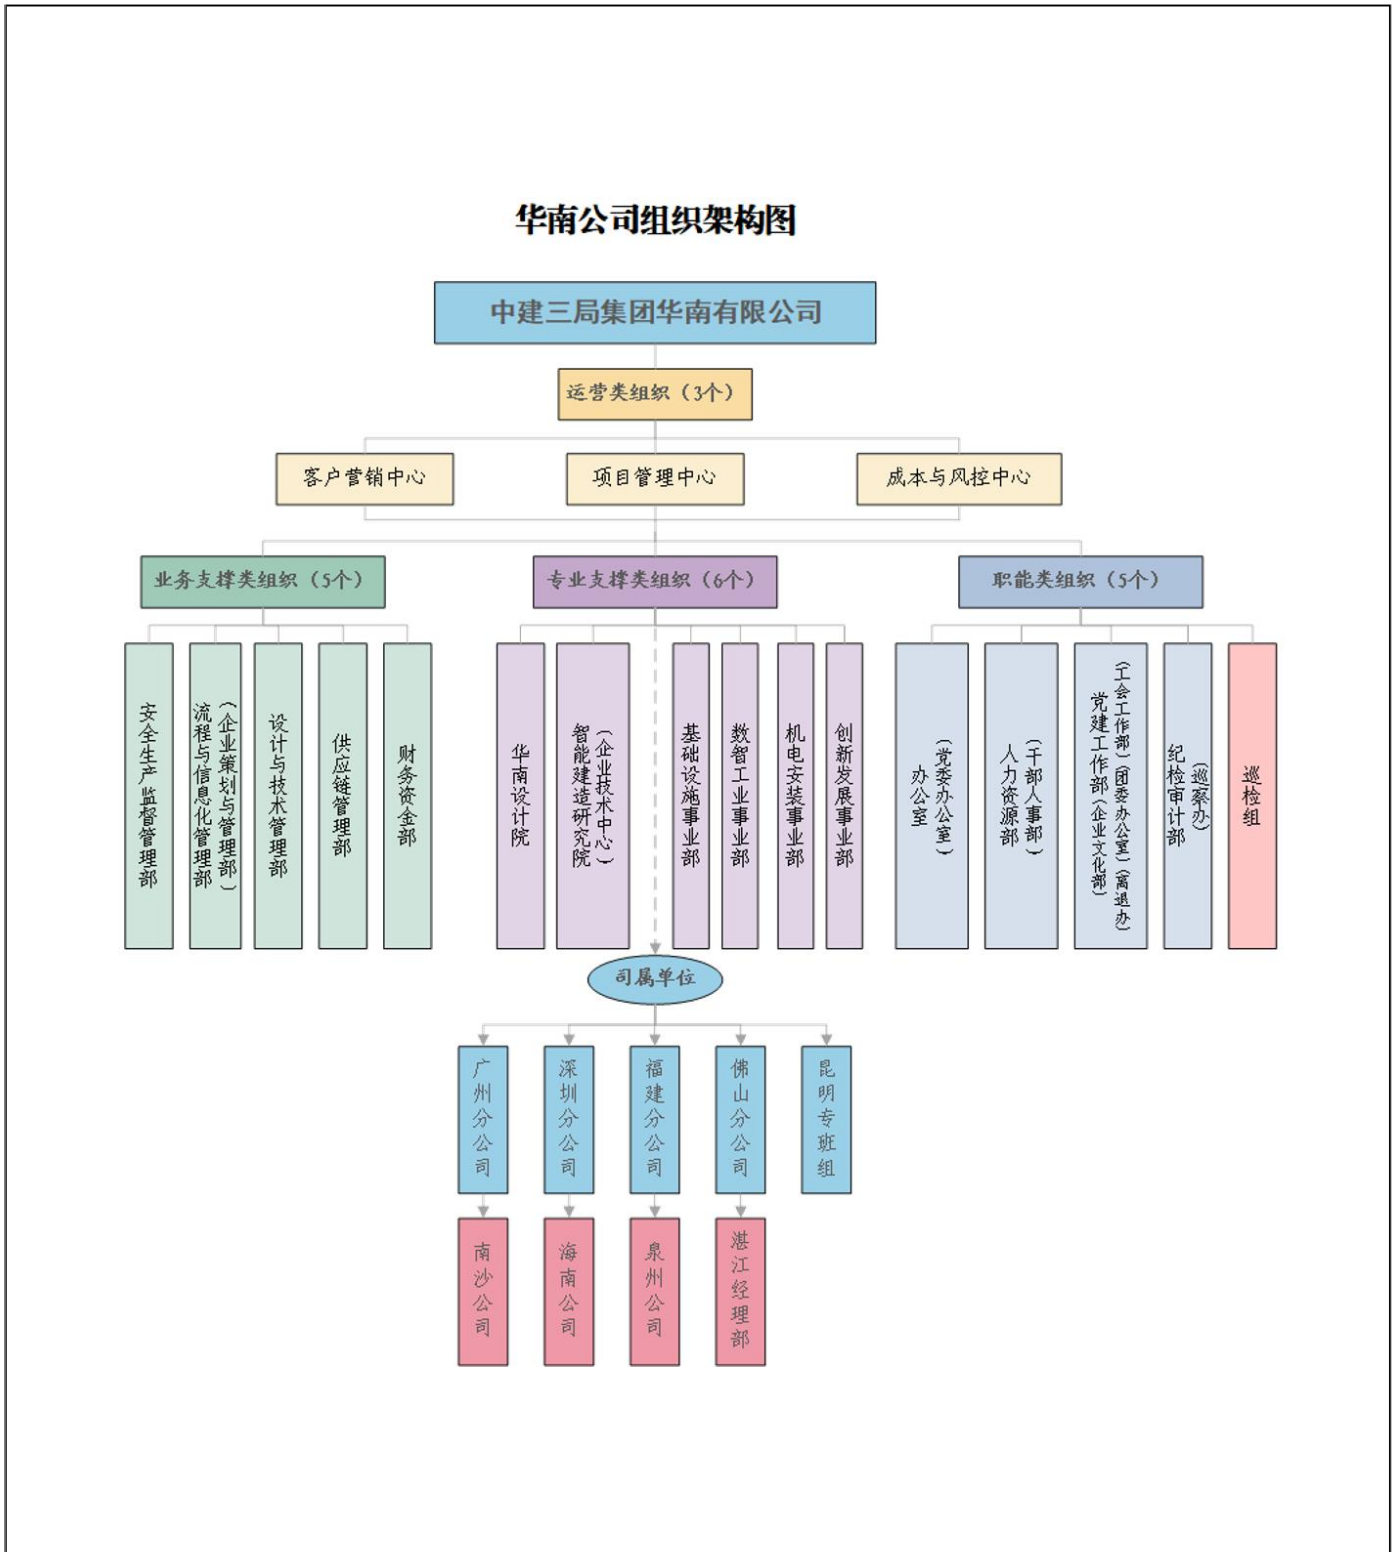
华南公司组织架构图

中建三局集团华南有限公司

运营类组织（3个）

客户营销中心

项目管理中心

成本与风控中心

业务支撑类组织（5个）

专业支撑类组织（6个）

职能类组织（5个）

安全生产监督管理部

流程与信息化管理部（企业策划与管理部）

设计与技术管理部

供应链管理部

财务资金部

华南设计院

智能建造研究院（企业技术中心）

基础设施事业部

数智工业事业部

机电安装事业部

创新发展事业部

办公室（党委办公室）

人力资源部（干部人事部）

党建工作部（企业文化部）（工会工作部）（团委办公室）（离退办）

纪检审计部（巡察办）

巡检组

司属单位

广州分公司

深圳分公司

福建分公司

佛山分公司

昆明专班组

南沙公司

海南公司

泉州公司

湛江经理部